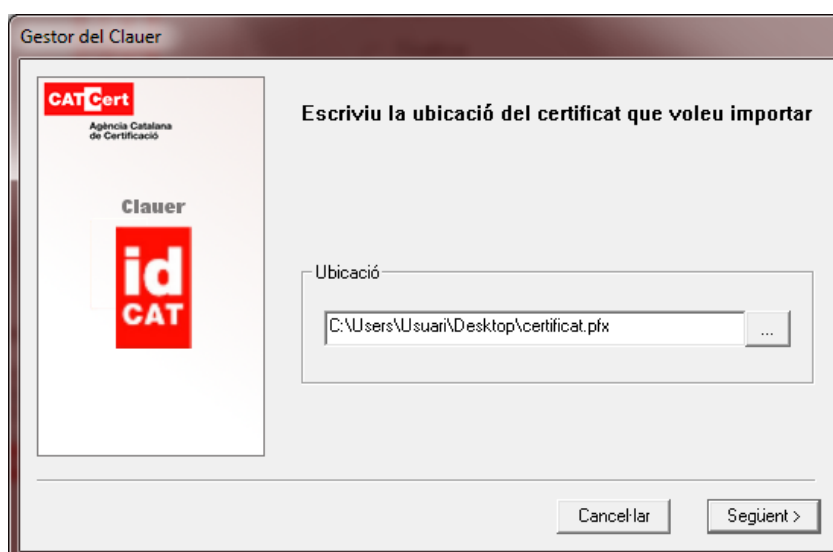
Gestor del Clauer

CATCert
Agència Catalana de Certificació

Clauer

id
CAT

Escriviu la ubicació del certificat que voleu importar

Ubicació

C:\Users\Usuari\Desktop\certificat.pfx

...

Cancel·lar

Següent >